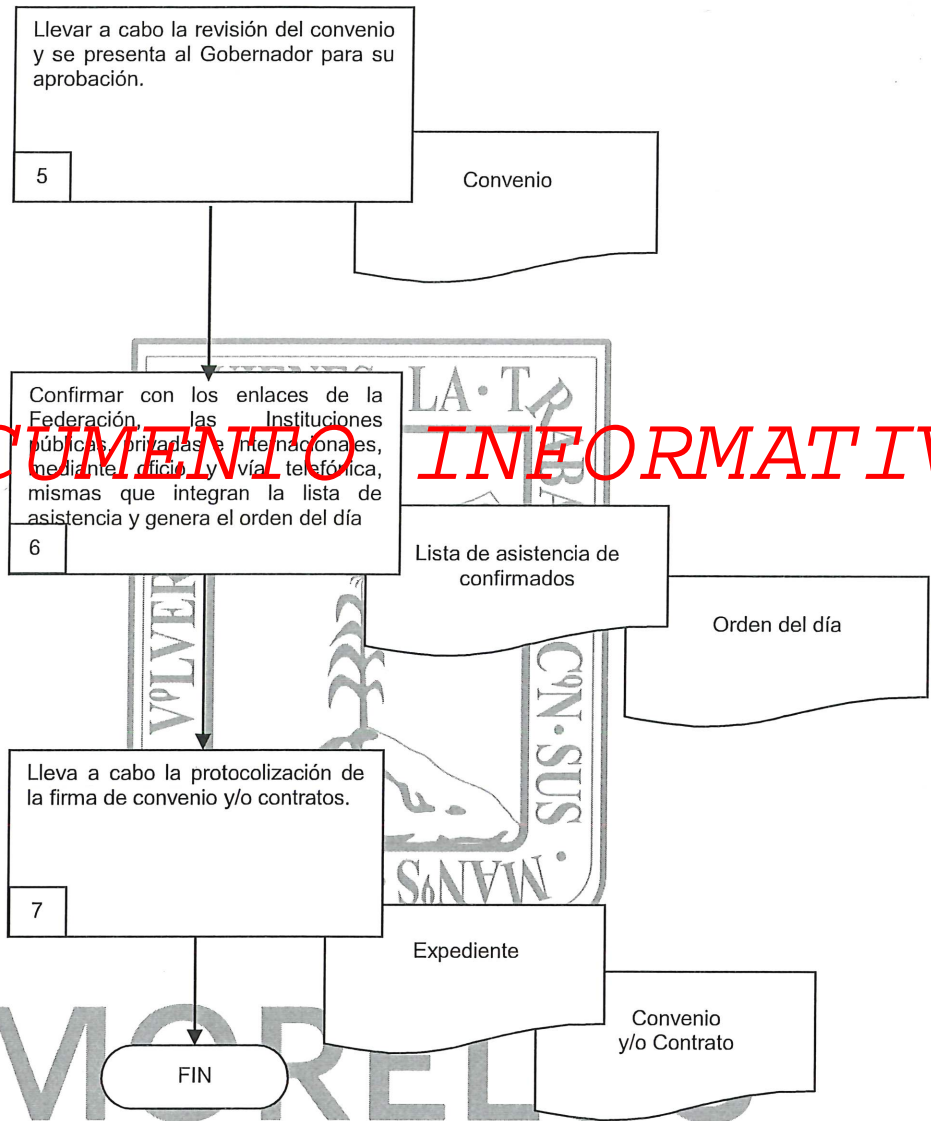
Llevar a cabo la revisión del convenio y se presenta al Gobernador para su aprobación.

5

Convenio

Confirmar con los enlaces de la Federación, las Instituciones públicas, privadas e internacionales, mediante oficio y vía telefónica, mismas que integran la lista de asistencia y genera el orden del día

6

Lista de asistencia de confirmados

Orden del día

CUMENTO INFORMATIV

Lleva a cabo la protocolización de la firma de convenio y/o contratos.

7

Expediente

Convenio y/o Contrato

FIN

MORELOS